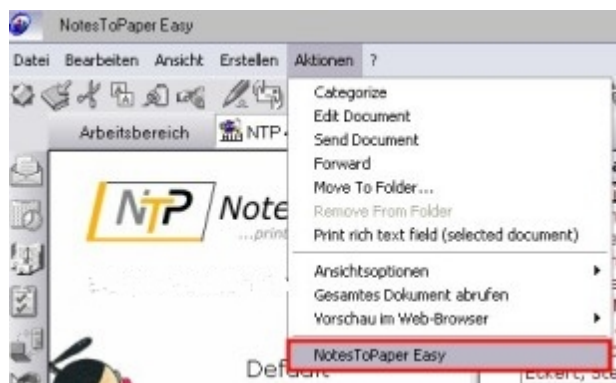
NotesToPaper Easy

Datei Bearbeiten Ansicht Erstellen Aktionen ?

Arbeitsbereich NTP -

NTP Note
...print

Categorize
Edit Document
Send Document
Forward
Move To Folder...
Remove From Folder
Print rich text field (selected document)
Ansichtsoptionen
Gesamtes Dokument abrufen
Vorschau im Web-Browser
NotesToPaper Easy

Default

Eckert, Ste